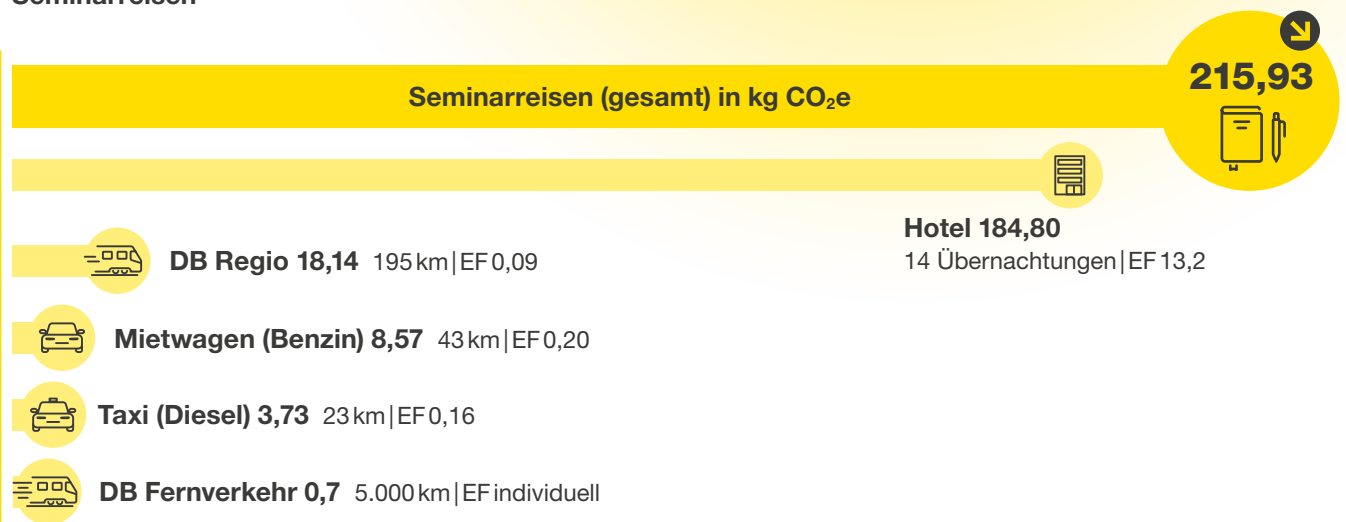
Seminarreisen (gesamt) in kg $CO_2$e

215,93

Hotel 184,80
14 Übernachtungen | EF 13,2

DB Regio 18,14 195 km | EF 0,09

Mietwagen (Benzin) 8,57 43 km | EF 0,20

Taxi (Diesel) 3,73 23 km | EF 0,16

DB Fernverkehr 0,7 5.000 km | EF individuell